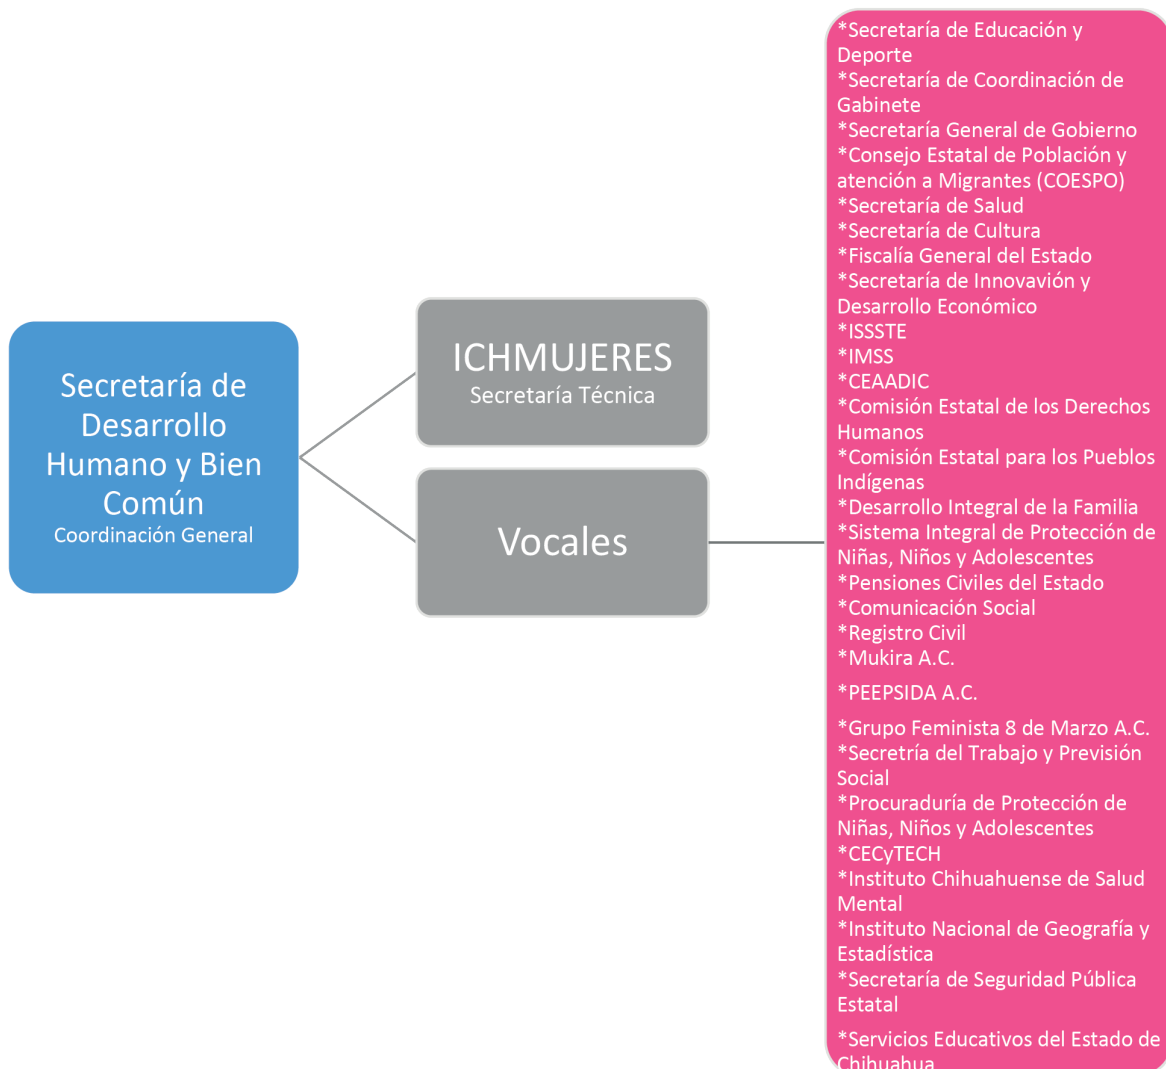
Secretaría de Desarrollo Humano y Bien Común
Coordinación General

ICHMUJERES
Secretaría Técnica

Vocales

*Secretaría de Educación y Deporte
*Secretaría de Coordinación de Gabinete
*Secretaría General de Gobierno
*Consejo Estatal de Población y atención a Migrantes (COESPO)
*Secretaría de Salud
*Secretaría de Cultura
*Fiscalía General del Estado
*Secretaría de Innovavión y Desarrollo Económico
*ISSSTE
*IMSS
*CEAADIC
*Comisión Estatal de los Derechos Humanos
*Comisión Estatal para los Pueblos Indígenas
*Desarrollo Integral de la Familia
*Sistema Integral de Protección de Niñas, Niños y Adolescentes
*Pensiones Civiles del Estado
*Comunicación Social
*Registro Civil
*Mukira A.C.
*PEEPSIDA A.C.
*Grupo Feminista 8 de Marzo A.C.
*Secretría del Trabajo y Previsión Social
*Procuraduría de Protección de Niñas, Niños y Adolescentes
*CECyTECH
*Instituto Chihuahuense de Salud Mental
*Instituto Nacional de Geografía y Estadística
*Secretaría de Seguridad Pública Estatal
*Servicios Educativos del Estado de Chihuahua